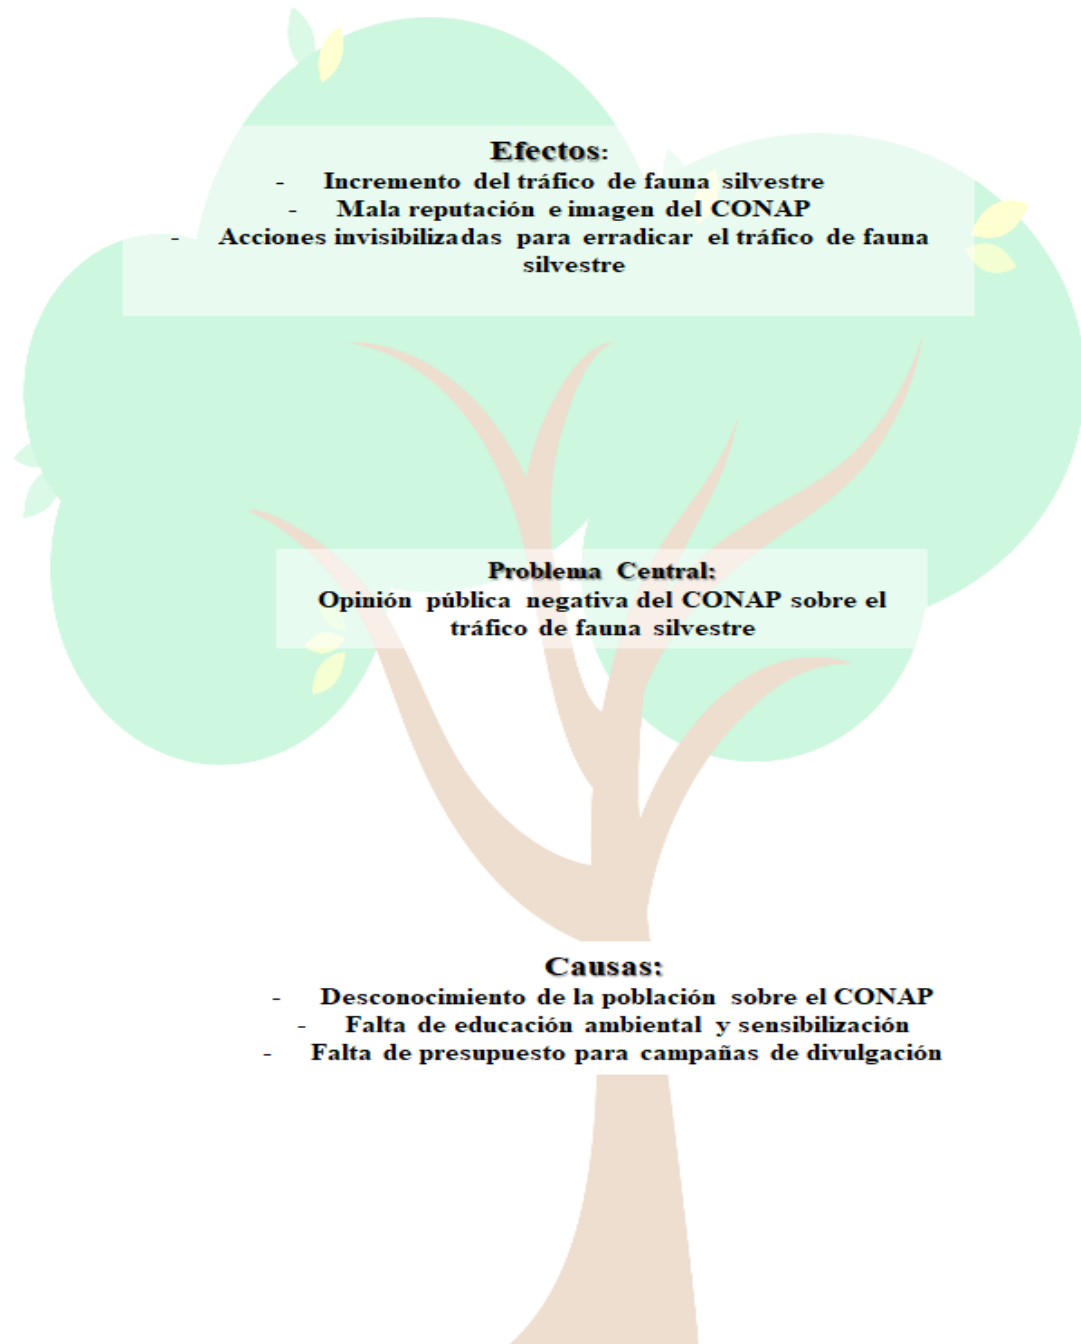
Efectos:
- Incremento del tráfico de fauna silvestre
- Mala reputación e imagen del CONAP
- Acciones invisibilizadas para erradicar el tráfico de fauna silvestre

Problema Central:
Opinión pública negativa del CONAP sobre el tráfico de fauna silvestre

Causas:
- Desconocimiento de la población sobre el CONAP
- Falta de educación ambiental y sensibilización
- Falta de presupuesto para campañas de divulgación